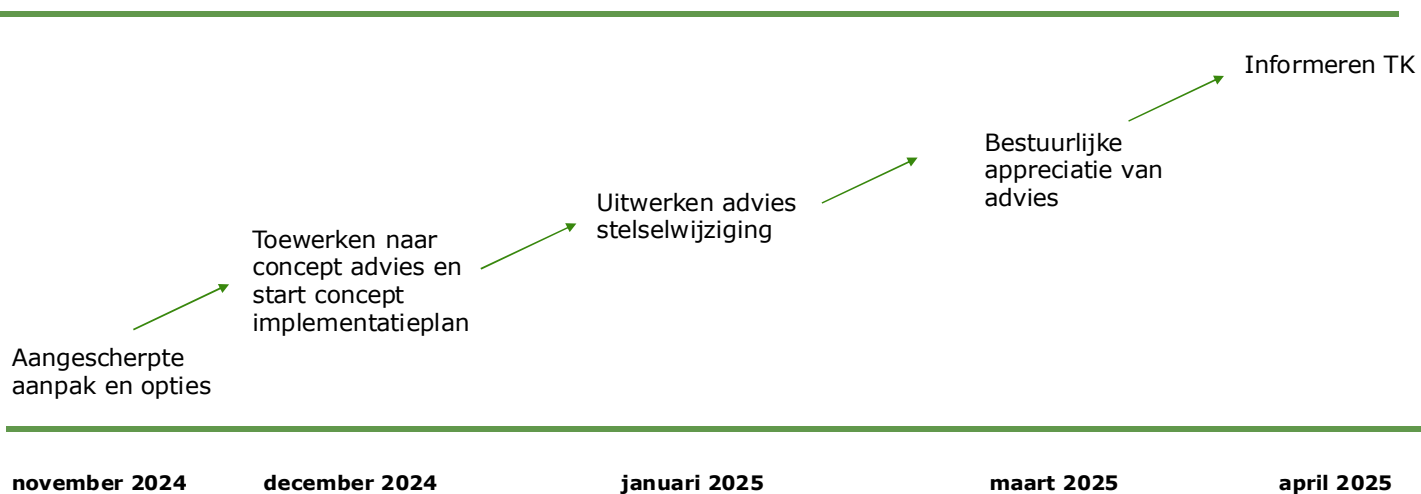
Informeren TK

Bestuurlijke appreciatie van advies

Uitwerken advies stelselwijziging

Toewerken naar concept advies en start concept implementatieplan

Aangescherpte aanpak en opties

november 2024

december 2024

januari 2025

maart 2025

april 2025